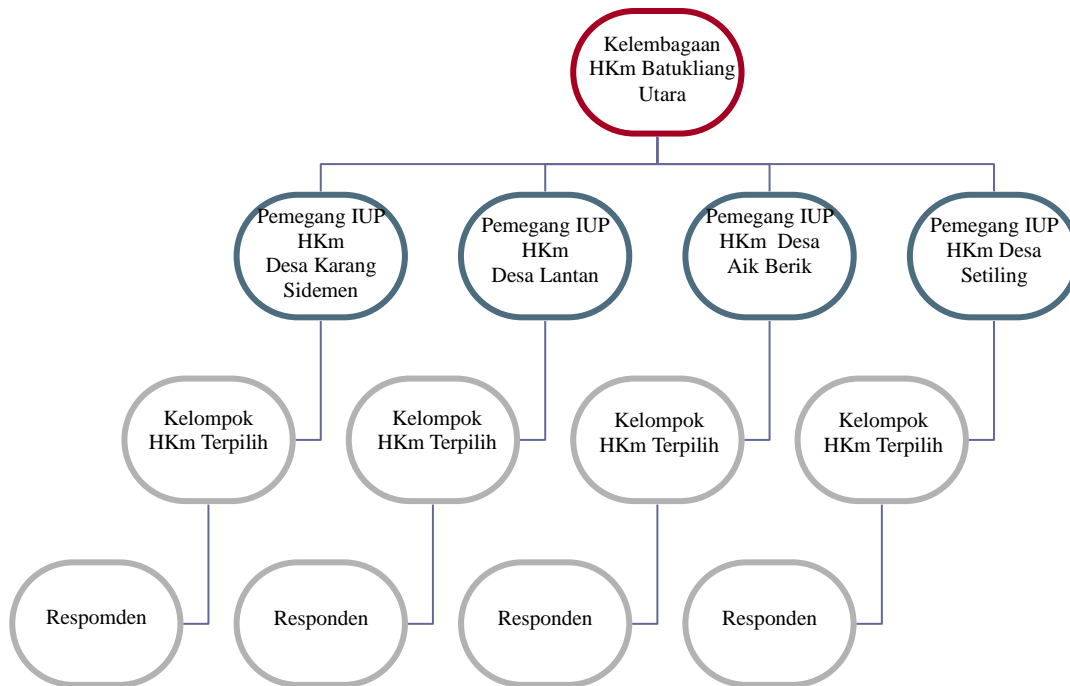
Kelembagaan HKm Batukliang Utara

Pemegang IUP HKm Desa Karang Sidemen

Pemegang IUP HKm Desa Lantan

Pemegang IUP HKm Desa Aik Berik

Pemegang IUP HKm Desa Setiling

Kelompok HKm Terpilih

Kelompok HKm Terpilih

Kelompok HKm Terpilih

Kelompok HKm Terpilih

Respomden

Responden

Responden

Responden